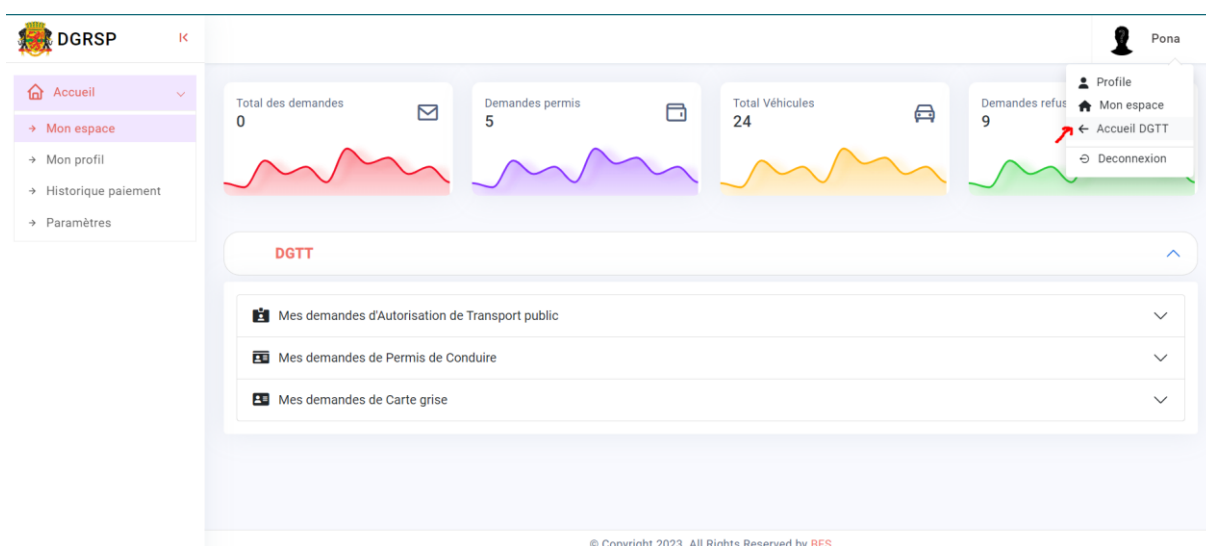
DGRSP

Pona

Accueil
→ Mon espace
→ Mon profil
→ Historique paiement
→ Paramètres

Total des demandes
0

Demandes permis
5

Total Véhicules
24

Demandes refus
9

Profile
Mon espace
← Accueil DGTT
Deconnexion

DGTT

Mes demandes d'Autorisation de Transport public
Mes demandes de Permis de Conduire
Mes demandes de Carte grise

© Copyright 2023. All Rights Reserved by BES